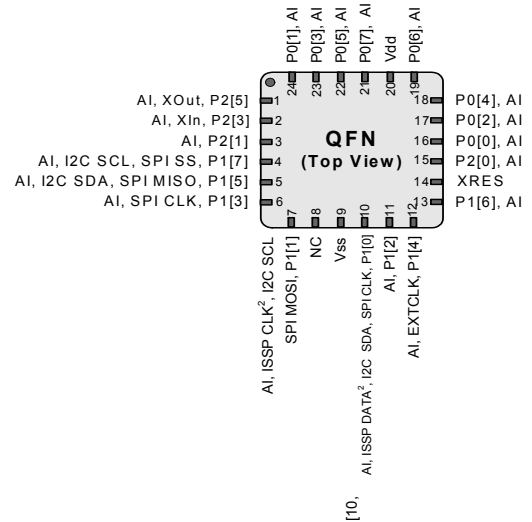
P0[1], AI
P0[3], AI
P0[5], AI
P0[7], AI
Vdd
P0[6], AI

24
23
22
21
20
19

AI, XOut, P2[5] 1
AI, XIn, P2[3] 2
AI, P2[1] 3
AI, I2C SCL, SPI SS, P1[7] 4
AI, I2C SDA, SPI MISO, P1[5] 5
AI, SPI CLK, P1[3] 6

QFN
(Top View)

18 P0[4], AI
17 P0[2], AI
16 P0[0], AI
15 P2[0], AI
14 XRES
13 P1[6], AI

7
8
9
10
11
12

AI, ISSP CLK$^2$, I2C SCL
SPI MOSI, P1[1]
NC
Vss
AI, ISSP DATA$^2$, I2C SDA, SPI CLK, P1[0]
AI, P1[2]
AI, EXTCLK, P1[4]

[10,